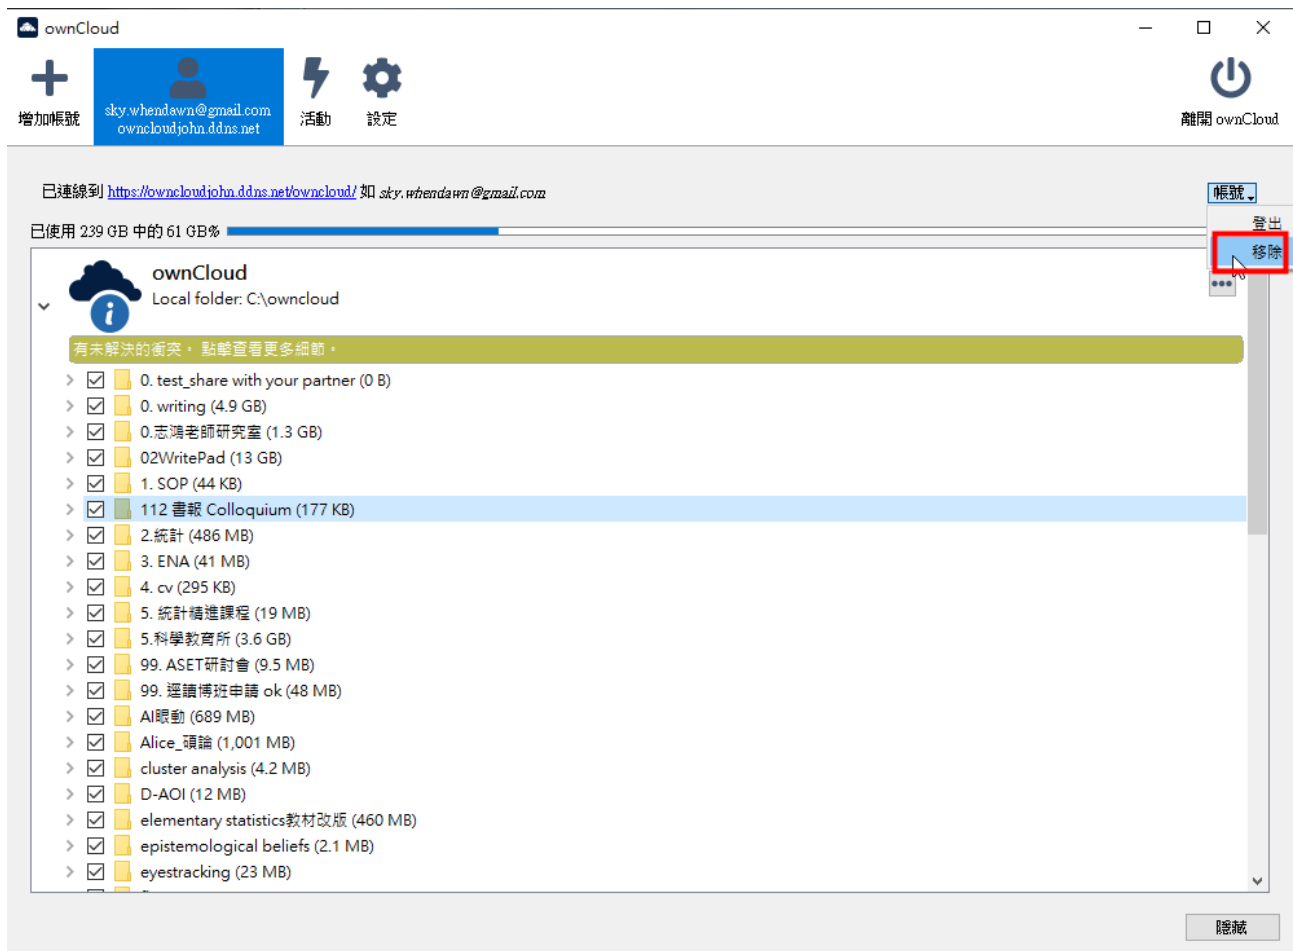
ownCloud

增加帳號

sky.whendawn@gmail.com
owncloudjohn.ddns.net

活動

設定

離開 ownCloud

已連線到 https://owncloudjohn.ddns.net/owncloud/ 如 sky.whendawn@gmail.com

帳號

登出

移除

已使用 239 GB 中的 61 GB%

ownCloud
Local folder: C:\owncloud

有未解決的衝突。點擊查看更多細節。

0. test_share with your partner (0 B)
0. writing (4.9 GB)
0.志鴻老師研究室 (1.3 GB)
02WritePad (13 GB)
1. SOP (44 KB)
112 書報 Colloquium (177 KB)
2.統計 (486 MB)
3. ENA (41 MB)
4. cv (295 KB)
5. 統計精進課程 (19 MB)
5.科學教育所 (3.6 GB)
99. ASET研討會 (9.5 MB)
99. 邏讀博班申請 ok (48 MB)
AI眼動 (689 MB)
Alice_碩論 (1,001 MB)
cluster analysis (4.2 MB)
D-AOI (12 MB)
elementary statistics教材改版 (460 MB)
epistemological beliefs (2.1 MB)
eyestracking (23 MB)

隱藏